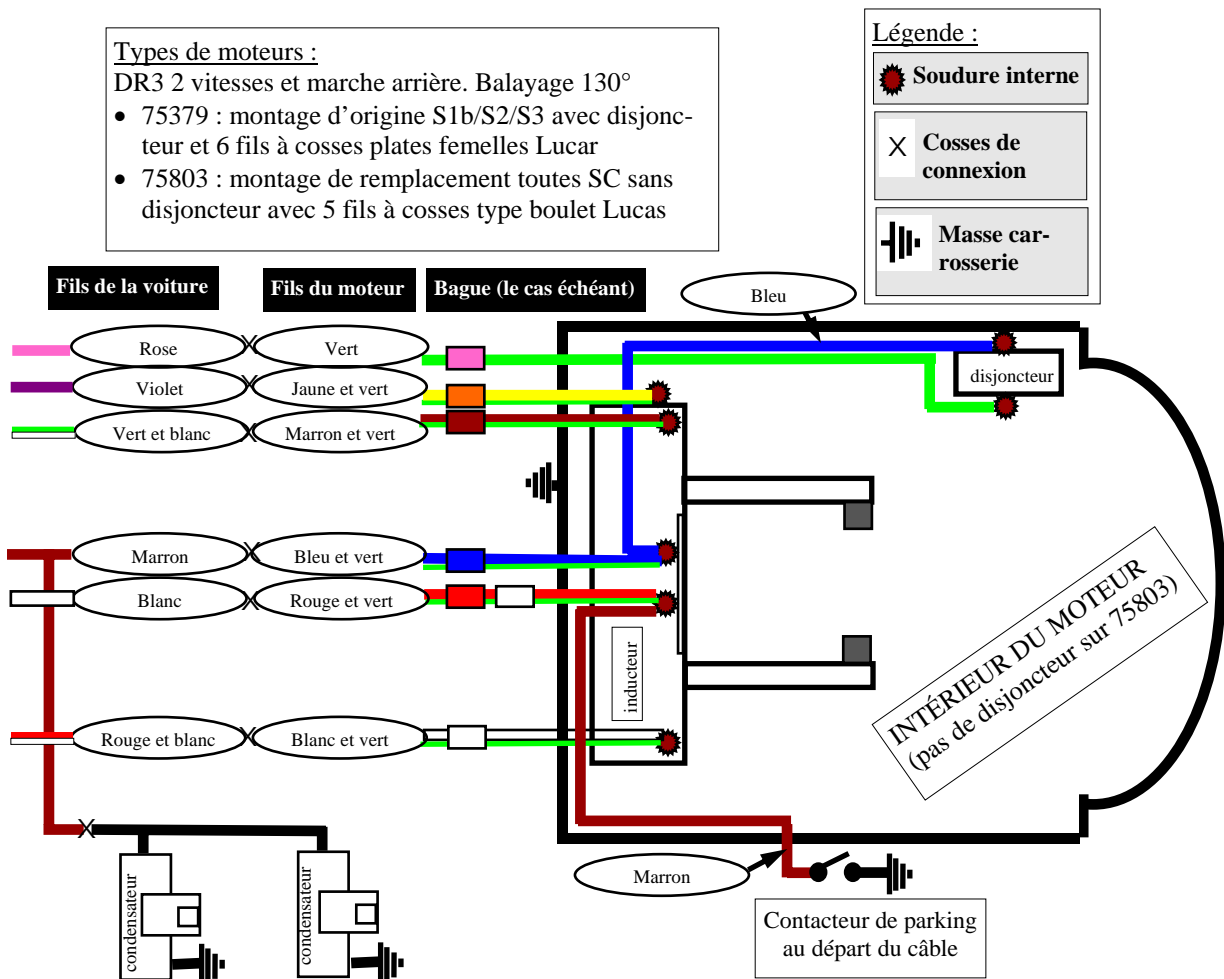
Types de moteurs :
DR3 2 vitesses et marche arrière. Balayage 130°

- 75379 : montage d'origine S1b/S2/S3 avec disjoncteur et 6 fils à cosses plates femelles Lucar
- 75803 : montage de remplacement toutes SC sans disjoncteur avec 5 fils à cosses type boulet Lucas

Légende :
Soudure interne
X Cosses de connexion
Masse carrosserie

Fils de la voiture
Fils du moteur
Bague (le cas échéant)

Bleu

Rose
Vert
Violet
Jaune et vert
Vert et blanc
Marron et vert
Marron
Bleu et vert
Blanc
Rouge et vert
Rouge et blanc
Blanc et vert

disjoncteur
inducteur

INTÉRIEUR DU MOTEUR
(pas de disjoncteur sur 75803)

Marron

Contacteur de parking au départ du câble

condensateur
condensateur